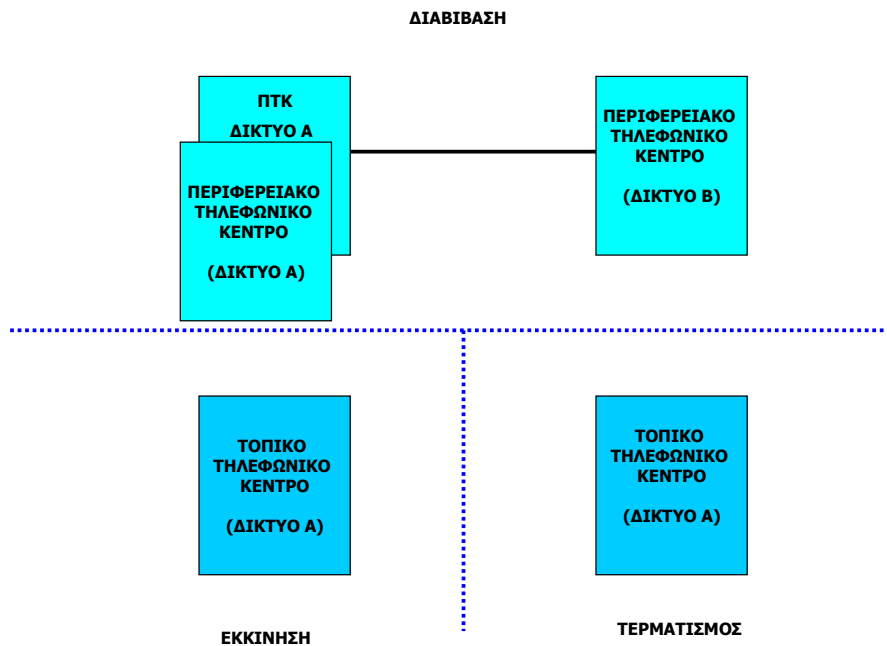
ΔΙΑΒΙΒΑΣΗ

ΠΤΚ
ΔΙΚΤΥΟ Α

ΠΕΡΙΦΕΡΕΙΑΚΟ ΤΗΛΕΦΩΝΙΚΟ ΚΕΝΤΡΟ

(ΔΙΚΤΥΟ Α)

ΠΕΡΙΦΕΡΕΙΑΚΟ ΤΗΛΕΦΩΝΙΚΟ ΚΕΝΤΡΟ

(ΔΙΚΤΥΟ Β)

ΤΟΠΙΚΟ ΤΗΛΕΦΩΝΙΚΟ ΚΕΝΤΡΟ

(ΔΙΚΤΥΟ Α)

ΤΟΠΙΚΟ ΤΗΛΕΦΩΝΙΚΟ ΚΕΝΤΡΟ

(ΔΙΚΤΥΟ Α)

ΕΚΚΙΝΗΣΗ

ΤΕΡΜΑΤΙΣΜΟΣ